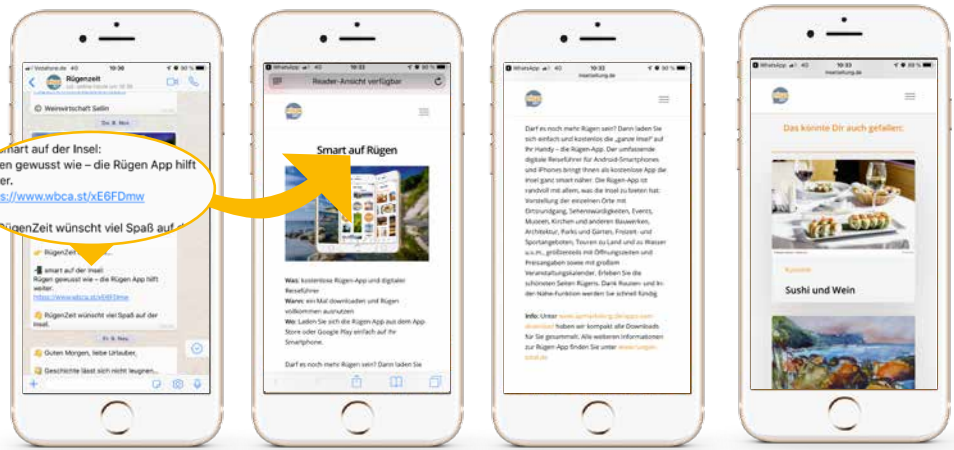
Vodafone.de 4G 10:38 Rügenzeit

Weinwirtschaft Sellin

Do. 8. Nov.

mart auf der Insel:
en gewusst wie – die Rügen App hilft
er.
s://www.wbca.st/xE6FDmw

ügenZeit wünscht viel Spaß auf

RügenZeit

smart auf der Insel
Rügen gewusst wie – die Rügen App hilft weiter.
https://www.wbca.st/xE6FDmw

RügenZeit wünscht viel Spaß auf der Insel.

Fr. 9. Nov.

Guten Morgen, liebe Urlauber,

Geschichte lässt sich nicht leugnen...

WhatsApp 4G 10:33

Reader-Ansicht verfügbar

Smart auf Rügen

Was: kostenlose Rügen-App und digitaler Reiseführer
Wann: ein Mal downloaden und Rügen vollkommen auszunutzen
Wo: Laden Sie sich die Rügen-App aus dem App-Store oder Google Play einfach auf Ihr Smartphone.

Darf es noch mehr Rügen sein? Dann laden Sie

WhatsApp 4G 10:33
insel.de

Darf es noch mehr Rügen sein? Dann laden Sie sich einfach und kostenlos die „ganze Insel" auf Ihr Handy – die Rügen-App. Der umfassende digitale Reiseführer für Android-Smartphones und iPhones bringt Ihnen als kostenlose App die Insel ganz smart näher. Die Rügen-App ist randvoll mit allem, was die Insel zu bieten hat: Vorstellung der einzelnen Orte mit Ortsrundgang, Sehenswürdigkeiten, Events, Museen, Kirchen und anderen Bauwerken, Architektur, Parks und Gärten, Freizeit- und Sportangeboten, Touren zu Land und zu Wasser u.v.m., großteils mit Öffnungszeiten und Preisangaben sowie mit großem Veranstaltungskalender. Erleben Sie die schönsten Seiten Rügens. Dank Routen- und In-der-Nähe-Funktion werden Sie schnell fündig.

Info: Unter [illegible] haben wir kompakt alle Downloads für Sie gesammelt. Alle weiteren Informationen zur Rügen App finden Sie unter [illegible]

WhatsApp 4G 10:33
insel.de

Das könnte Dir auch gefallen:

Kulinarik

Sushi und Wein